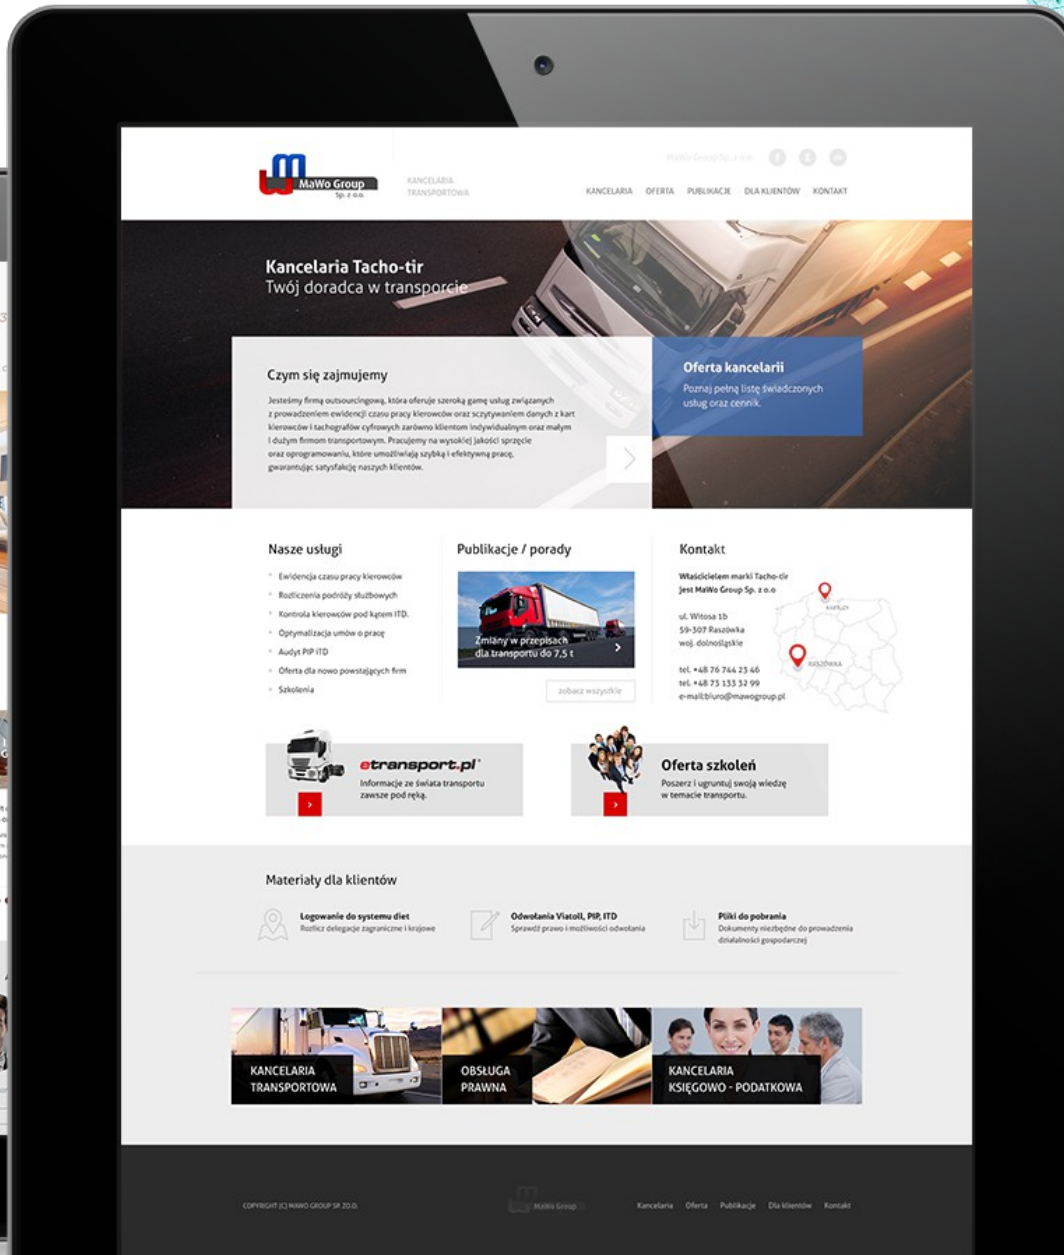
MaWo Group Sp. z o.o.

KANCELARIA TRANSPORTOWA

MaWo Group Sp. z o.o.

KANCELARIA OFERTA PUBLIKACJE DLA KLIENTÓW KONTAKT

Kancelaria Tacho-tir
Twój doradca w transporcie

Czym się zajmujemy

Jesteśmy firmą outsourcingową, która oferuje szeroką gamę usług związanych z prowadzeniem ewidencji czasu pracy kierowców oraz sczytywaniem danych z kart kierowców i tachografów cyfrowych zarówno klientom indywidualnym oraz małym i dużym firmom transportowym. Pracujemy na wysokiej jakości sprzęcie oraz oprogramowaniu, które umożliwiają szybką i efektywną pracę, gwarantując satysfakcję naszych klientów.

Oferta kancelarii
Poznaj pełną listę świadczonych usług oraz cennik.

Nasze usługi
Ewidencja czasu pracy kierowców
Rozliczenia podróży służbowych
Kontrola kierowców pod kątem ITD.
Optymalizacja umów o pracę
Audyt PIP ITD
Oferta dla nowo powstających firm
Szkolenia

Publikacje / porady
Zmiany w przepisach dla transportu do 7,5 t
zobacz wszystkie

Kontakt
Właścicielem marki Tacho-tir jest MaWo Group Sp. z o.o
ul. Witosa 1b
59-307 Raszówka
woj. dolnośląskie
tel. +48 76 744 23 46
tel. +48 73 133 32 99
e-mail:biuro@mawogroup.pl

KARPACZ
RASZÓWKA

etransport.pl
Informacje ze świata transportu zawsze pod ręką.

Oferta szkoleń
Poszerz i ugruntuj swoją wiedzę w temacie transportu.

Materiały dla klientów

Logowanie do systemu diet
Rozlicz delegacje zagraniczne i krajowe

Odwołania Viatoll, PIP, ITD
Sprawdź prawo i możliwości odwołania

Pliki do pobrania
Dokumenty niezbędne do prowadzenia działalności gospodarczej

KANCELARIA TRANSPORTOWA
OBSŁUGA PRAWNA
KANCELARIA KSIĘGOWO - PODATKOWA

COPYRIGHT (C) MAWO GROUP SP. Z O.O.
MaWo Group
Kancelaria Oferta Publikacje Dla klientów Kontakt